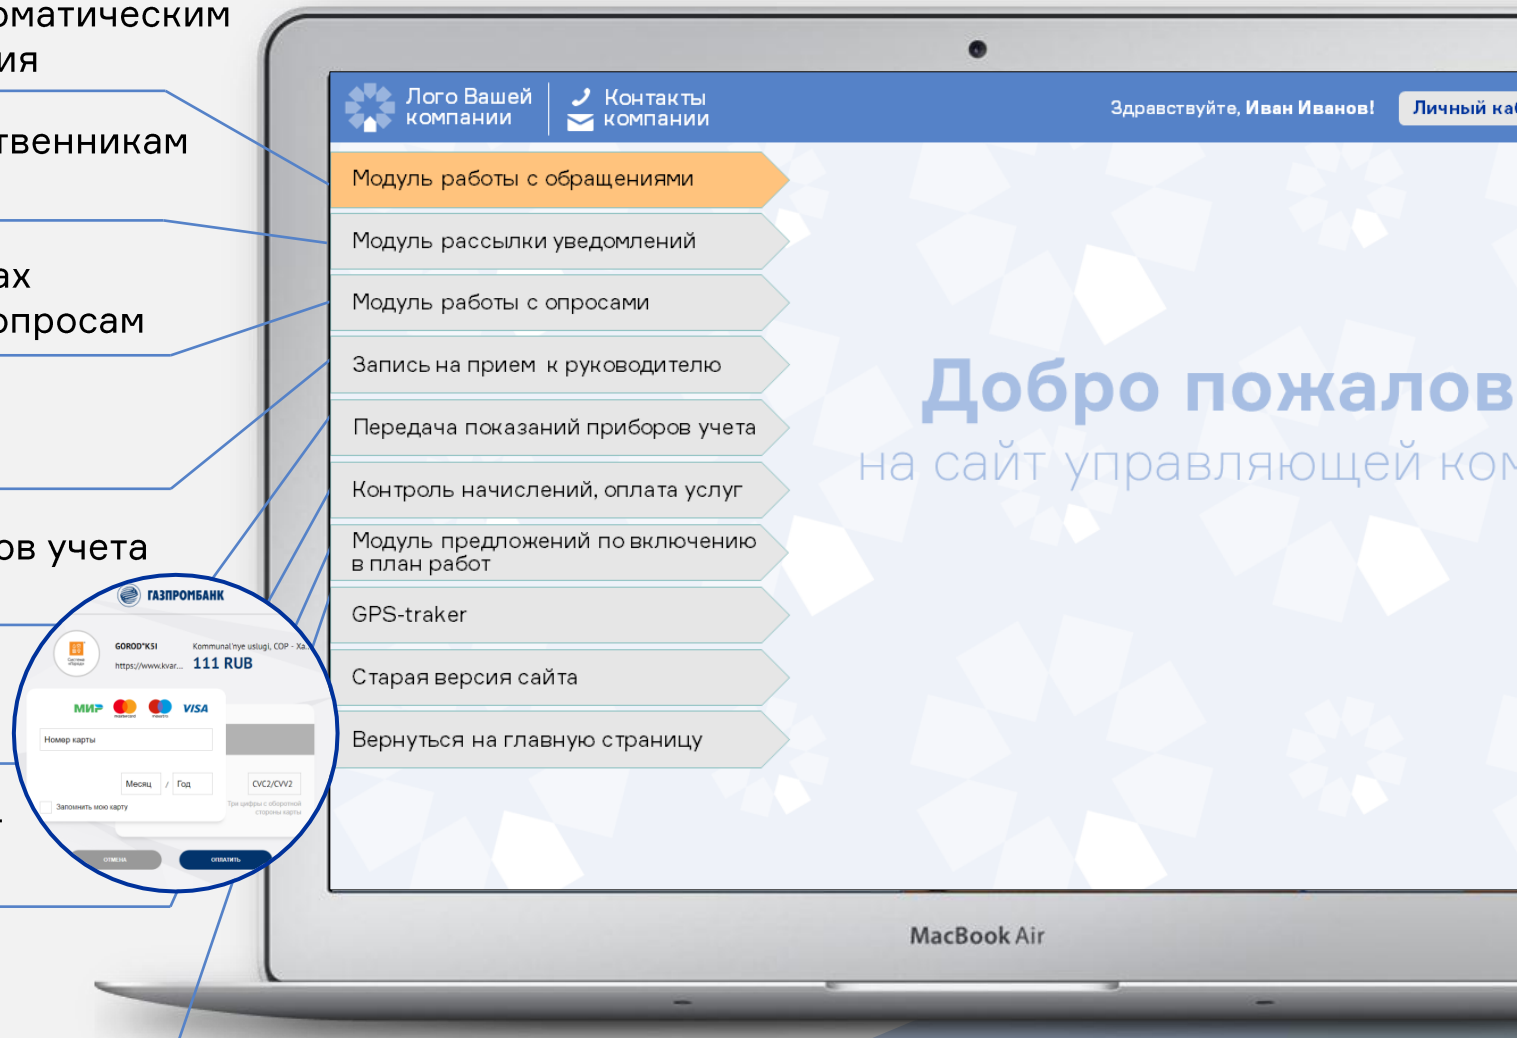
оматическим
ия

твенникам

ах
опросам

ов учета

ГАЗПРОМБАНК

GOROD"KSI
https://www.kvar...
Kommunal'nye uslugi, COP - Xa
111 RUB

МИР VISA

Номер карты

Месяц / Год

CVC2/CVV2

Запомнить мою карту

Три цифры с оборотной стороны карты

ОТМЕНА ОПЛАТИТЬ

Лого Вашей компании

Контакты компании

Здравствуйте, Иван Иванов!

Личный ка

Модуль работы с обращениями

Модуль рассылки уведомлений

Модуль работы с опросами

Запись на прием к руководителю

Передача показаний приборов учета

Контроль начислений, оплата услуг

Модуль предложений по включению в план работ

GPS-traker

Старая версия сайта

Вернуться на главную страницу

Добро пожалов
на сайт управляющей ко

MacBook Air